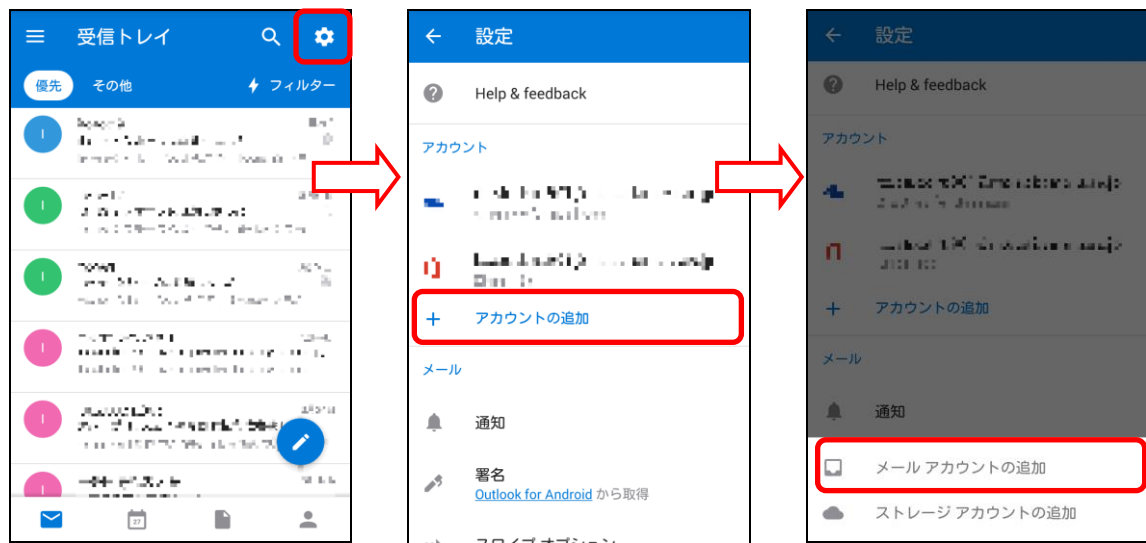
受信トレイ

優先 その他 フィルター

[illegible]

I
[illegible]

I
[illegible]

I
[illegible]

I
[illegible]

I
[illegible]

I
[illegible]

27

設定

Help & feedback

アカウント

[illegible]

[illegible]

アカウントの追加

メール

通知

署名
Outlook for Android から取得

スワイプ オプション

設定

Help & feedback

アカウント

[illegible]

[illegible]

アカウントの追加

メール

通知

メール アカウントの追加

ストレージ アカウントの追加